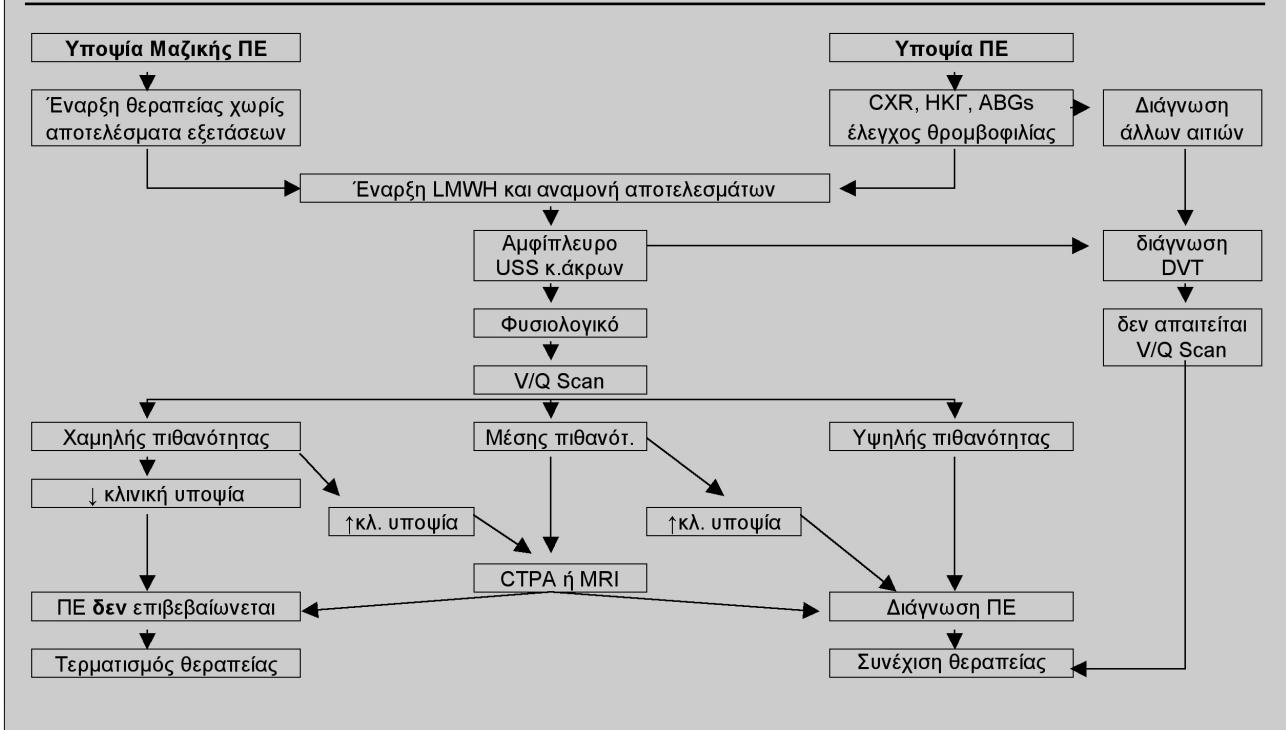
Υποψία Μαζικής ΠΕ

Υποψία ΠΕ

Έναρξη θεραπείας χωρίς αποτελέσματα εξετάσεων

CXR, ΗΚΓ, ABGs έλεγχος θρομβοφιλίας

Διάγνωση άλλων αιτιών

Έναρξη LMWH και αναμονή αποτελεσμάτων

Αμφίπλευρο USS κ.άκρων

διάγνωση DVT

Φυσιολογικό

δεν απαιτείται V/Q Scan

V/Q Scan

Χαμηλής πιθανότητας

Μέσης πιθανότ.

Υψηλής πιθανότητας

↓ κλινική υποψία

↑κλ. υποψία

↑κλ. υποψία

CTPA ή MRI

ΠΕ **δεν** επιβεβαίωνεται

Διάγνωση ΠΕ

Τερματισμός θεραπείας

Συνέχιση θεραπείας